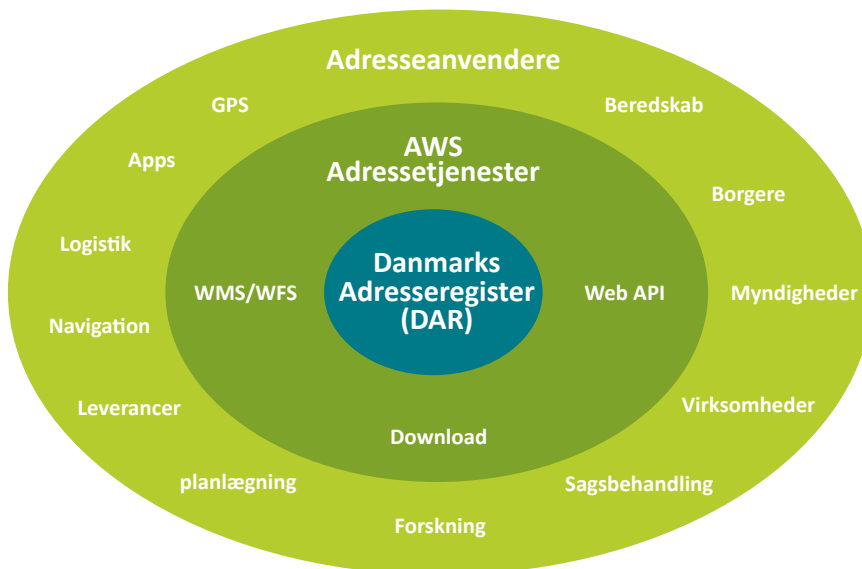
Adresseanvendere

GPS

Beredskab

Apps

Borgere

Logistik

Myndigheder

Navigation

Leverancer

Virksomheder

planlægning

Sagsbehandling

Forskning

AWS Adressetjenester

WMS/WFS

Web API

Download

Danmarks Adresseregister (DAR)